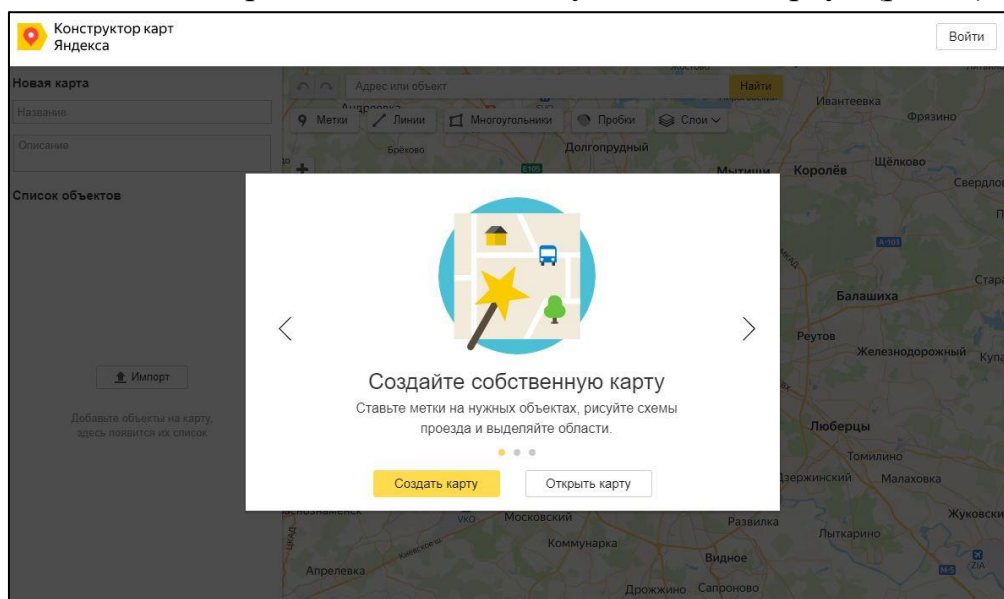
Конструктор карт Яндекса

Войти

Новая карта

Название

Описание

Список объектов

Импорт

Добавьте объекты на карту, здесь появится их список

Адрес или объект

Найти

Метки

Линии

Многоугольники

Пробки

Слои

Ивантеевка

Фрязино

Брёхово

Долгопрудный

Мытищи

Королёв

Щёлково

Свердлов

А-103

Балашиха

Стар

Реутов

Железнодорожный

Куп

Люберцы

Томилино

Дзержинский

Малаховка

Жуковски

Московский

Развилка

Лыткарино

Коммунарка

Видное

Апрелевка

Дрожжино

Сапроново

VKO

Создайте собственную карту

Ставьте метки на нужных объектах, рисуйте схемы проезда и выделяйте области.

Создать карту

Открыть карту